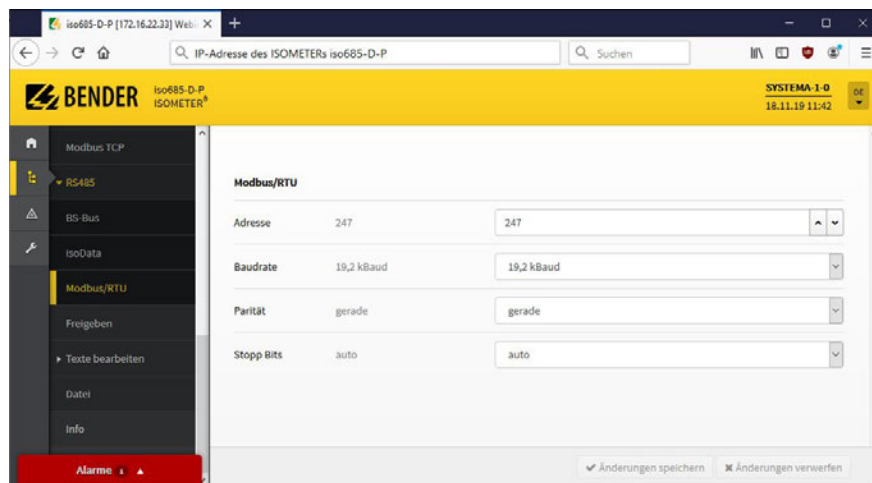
iso685-D-P [172.16.22.33] Web ×

+

IP-Adresse des ISOMETERs iso685-D-P

Suchen

BENDER iso685-D-P ISOMETER®

SYSTEMA-1-0
18.11.19 11:42

DE

Modbus TCP

▾ RS485

BS-Bus

isoData

Modbus/RTU

Freigeben

▸ Texte bearbeiten

Datei

Info

Alarme 1 ▲

Modbus/RTU

| Adresse | 247 | 247 |
|---|---|---|
| Baudrate | 19,2 kBaud | 19,2 kBaud |
| Parität | gerade | gerade |
| Stopp Bits | auto | auto |

✔ Änderungen speichern ✖ Änderungen verwerfen